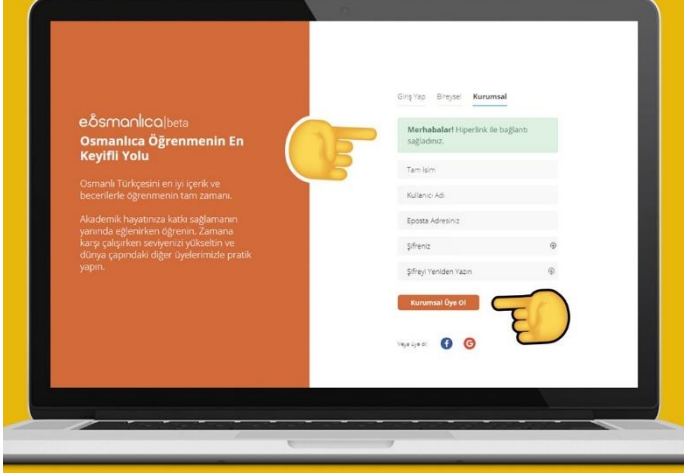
eosmanlica|beta

Osmanlıca Öğrenmenin En Keyifli Yolu

Osmanlı Türkçesini en iyi içerik ve becerilerle öğrenmenin tam zamanı.

Akademik hayatınıza katkı sağlamanın yanında eğlenirken öğrenin. Zamana karşı çalışırken seviyenizi yükseltin ve dünya çapındaki diğer üyelerimizle pratik yapın.

Giriş Yap Bireysel Kurumsal

Merhabalar! Hiperlink ile bağlantı sağladınız.

Tam İsim

Kullanıcı Adı

Eposta Adresiniz

Şifreniz

Şifreyi Yeniden Yazın

Kurumsal Üye Ol

Veya üye ol